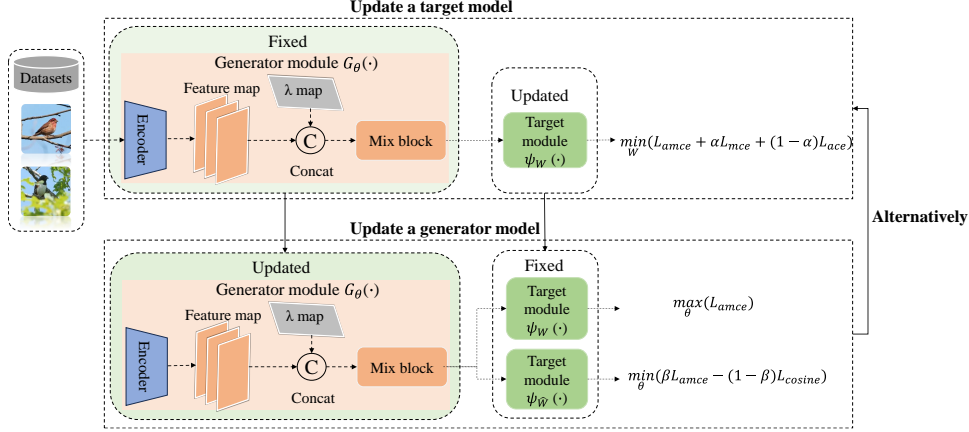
Update a target model

Datasets

Fixed

Generator module $G_\theta(\cdot)$

Feature map

λ map

Encoder

C

Concat

Mix block

Updated

Target module $\psi_W(\cdot)$

$\min_W(L_{amce} + \alpha L_{mce} + (1-\alpha)L_{ace})$

Update a generator model

Alternatively

Updated

Generator module $G_\theta(\cdot)$

Feature map

λ map

Encoder

C

Concat

Mix block

Fixed

Target module $\psi_W(\cdot)$

$\max_\theta(L_{amce})$

Target module $\psi_{\hat{W}}(\cdot)$

$\min_\theta(\beta L_{amce} - (1-\beta)L_{cosine})$